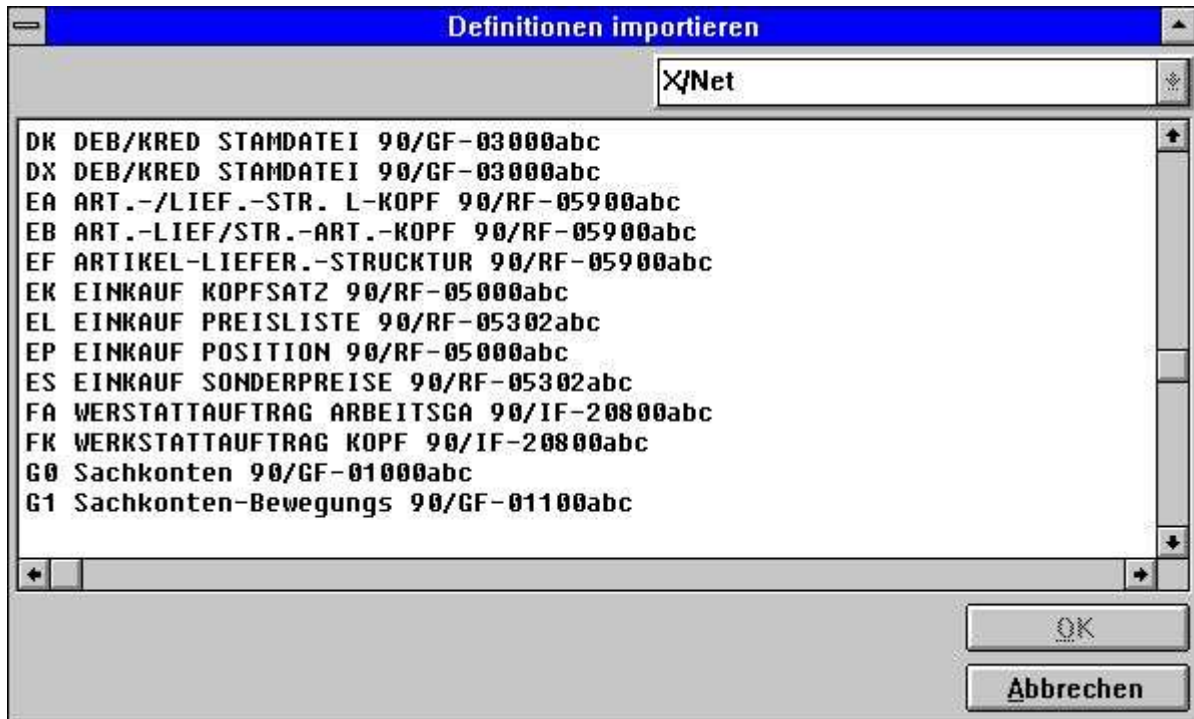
Definitionen importieren

X/Net

DK DEB/KRED STAMDATEI 90/GF-03000abc
DX DEB/KRED STAMDATEI 90/GF-03000abc
EA ART.-/LIEF.-STR. L-KOPF 90/RF-05900abc
EB ART.-LIEF/STR.-ART.-KOPF 90/RF-05900abc
EF ARTIKEL-LIEFER.-STRUCKTUR 90/RF-05900abc
EK EINKAUF KOPFSATZ 90/RF-05000abc
EL EINKAUF PREISLISTE 90/RF-05302abc
EP EINKAUF POSITION 90/RF-05000abc
ES EINKAUF SONDERPREISE 90/RF-05302abc
FA WERSTATTAUFTRAG ARBEITSGA 90/IF-20800abc
FK WERKSTATTAUFTRAG KOPF 90/IF-20800abc
G0 Sachkonten 90/GF-01000abc
G1 Sachkonten-Bewegungs 90/GF-01100abc

OK

Abbrechen